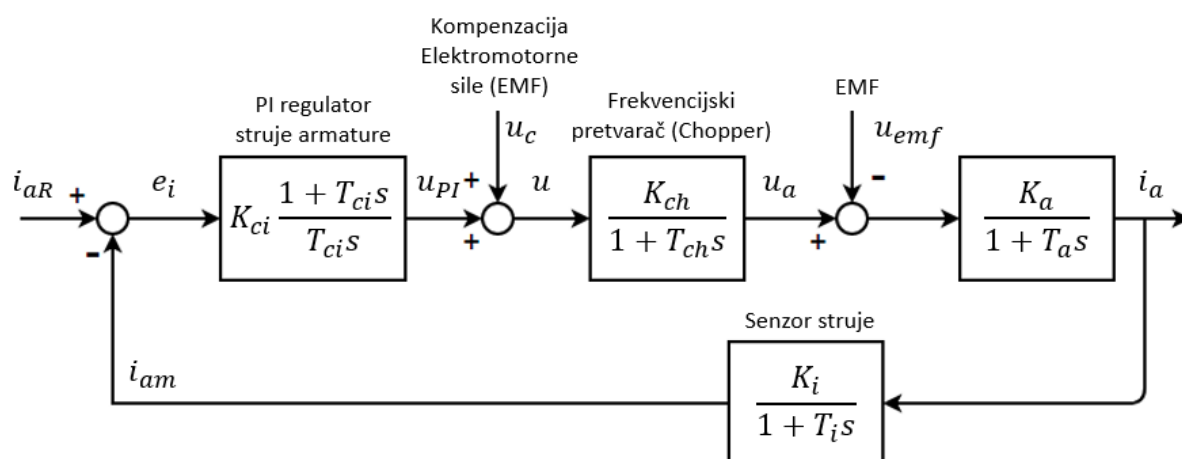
Kompenzacija Elektromotorne sile (EMF)

PI regulator struje armature

Frekvencijski pretvarač (Chopper)

EMF

$u_c$

$u_{emf}$

$i_{aR}$ + $e_i$ $K_{ci}\frac{1+T_{ci}s}{T_{ci}s}$ $u_{PI}$ + $u$ + $\frac{K_{ch}}{1+T_{ch}s}$ $u_a$ + - $\frac{K_a}{1+T_as}$ $i_a$

-

Senzor struje

$i_{am}$

$\frac{K_i}{1+T_is}$